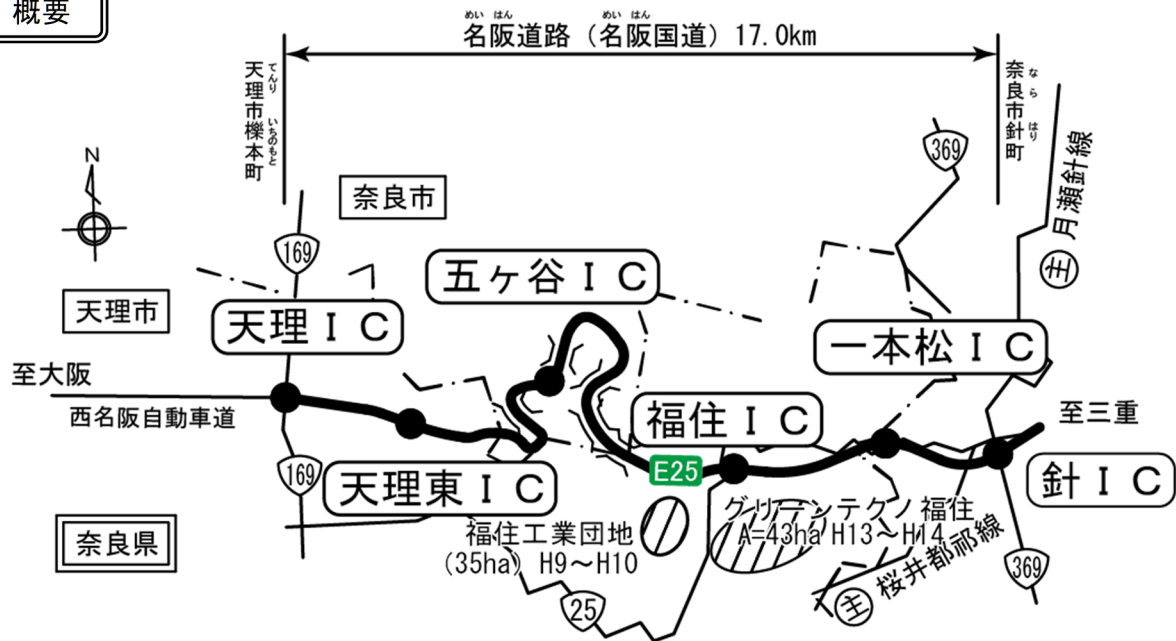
概要

めい はん めい はん
名阪道路（名阪国道）17.0km

てんり いちのもと
天理市櫟本町

なら はり
奈良市針町

369

月瀬針線
主

N

奈良市

169

五ヶ谷ＩＣ

天理市

天理ＩＣ

一本松ＩＣ

至大阪

西名阪自動車道

福住ＩＣ

至三重

E25

169

天理東ＩＣ

針ＩＣ

グリーンテクノ福住
A=43ha H13～H14

福住工業団地
（35ha）H9～H10

奈良県

桜井都祁線
主

25

369